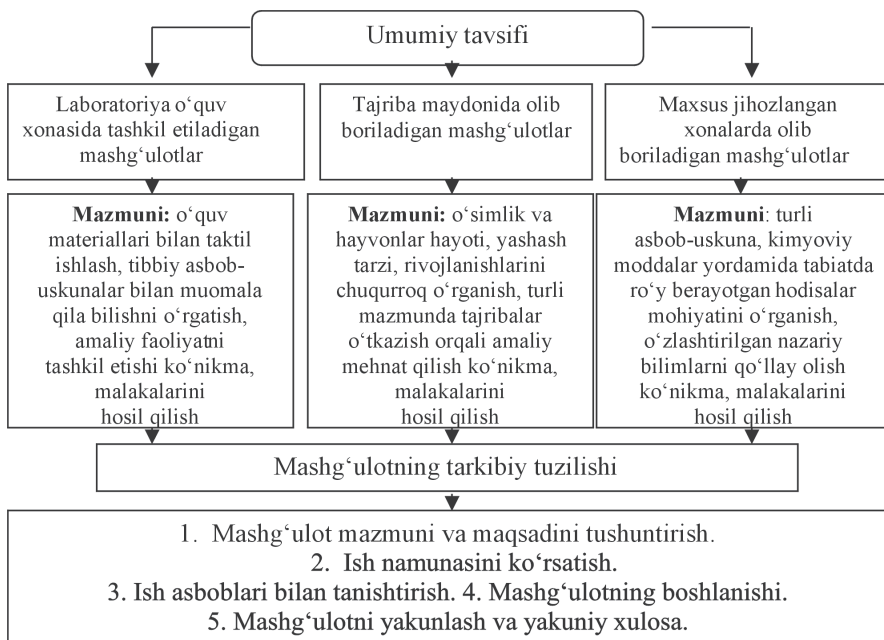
Umumiy tavsifi

Laboratoriya o‘quv xonasida tashkil etiladigan mashg‘ulotlar

Tajriba maydonida olib boriladigan mashg‘ulotlar

Maxsus jihozlangan xonalarda olib boriladigan mashg‘ulotlar

**Mazmuni:** o‘quv materiallari bilan taktil ishlash, tibbiy asbob-uskunalar bilan muomala qila bilishni o‘rgatish, amaliy faoliyatni tashkil etishi ko‘nikma, malakalarini hosil qilish

**Mazmuni:** o‘simlik va hayvonlar hayoti, yashash tarzi, rivojlanishlarini chuqurroq o‘rganish, turli mazmunda tajribalar o‘tkazish orqali amaliy mehnat qilish ko‘nikma, malakalarini hosil qilish

**Mazmuni**: turli asbob-uskuna, kimyoviy moddalar yordamida tabiatda ro‘y berayotgan hodisalar mohiyatini o‘rganish, o‘zlashtirilgan nazariy bilimlarni qo‘llay olish ko‘nikma, malakalarini hosil qilish

Mashg‘ulotning tarkibiy tuzilishi

1. Mashg‘ulot mazmuni va maqsadini tushuntirish.
2. Ish namunasini ko‘rsatish.
3. Ish asboblari bilan tanishtirish. 4. Mashg‘ulotning boshlanishi.
5. Mashg‘ulotni yakunlash va yakuniy xulosa.